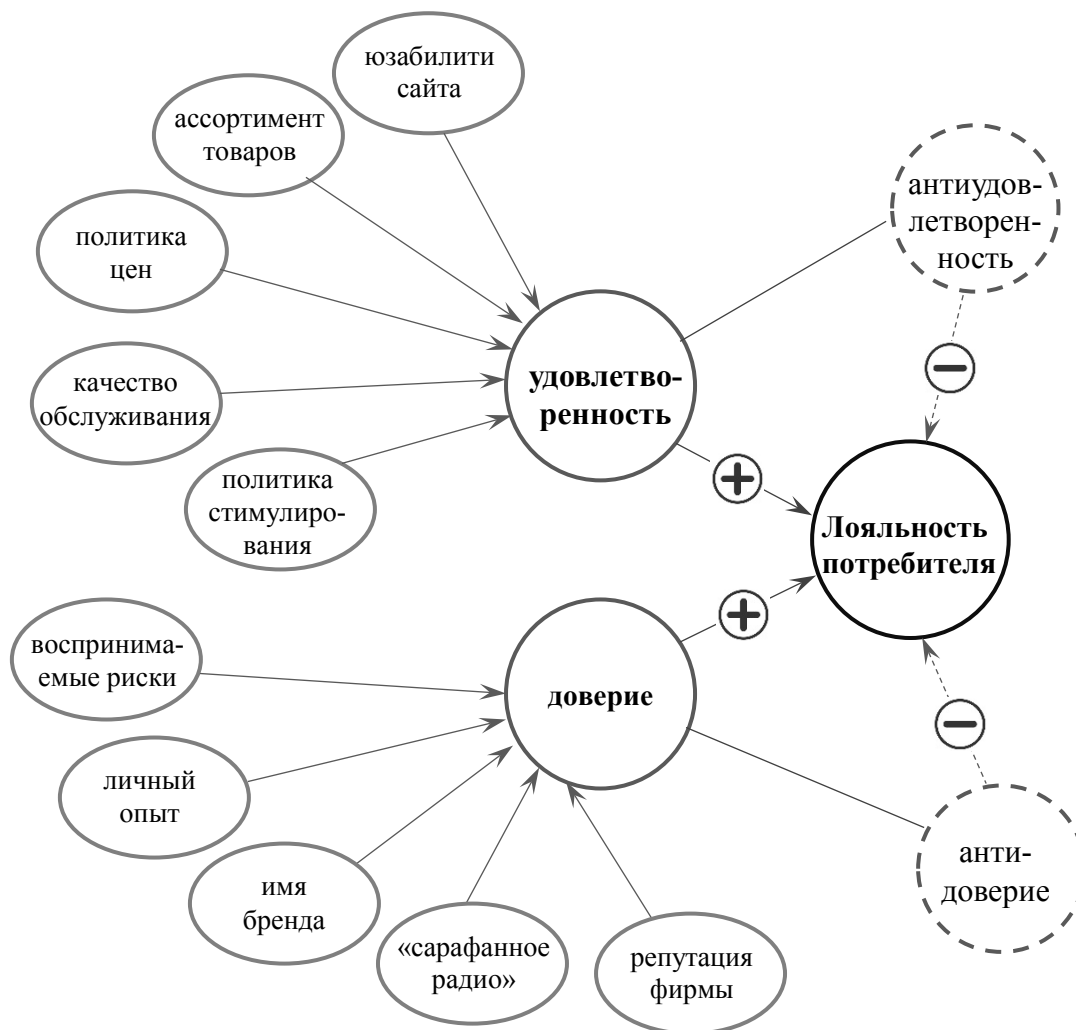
юзабилити сайта

ассортимент товаров

политика цен

качество обслуживания

политика стимулирования

удовлетворенность

антиудовлетворенность

Лояльность потребителя

воспринимаемые риски

личный опыт

имя бренда

«сарафанное радио»

репутация фирмы

доверие

антидоверие